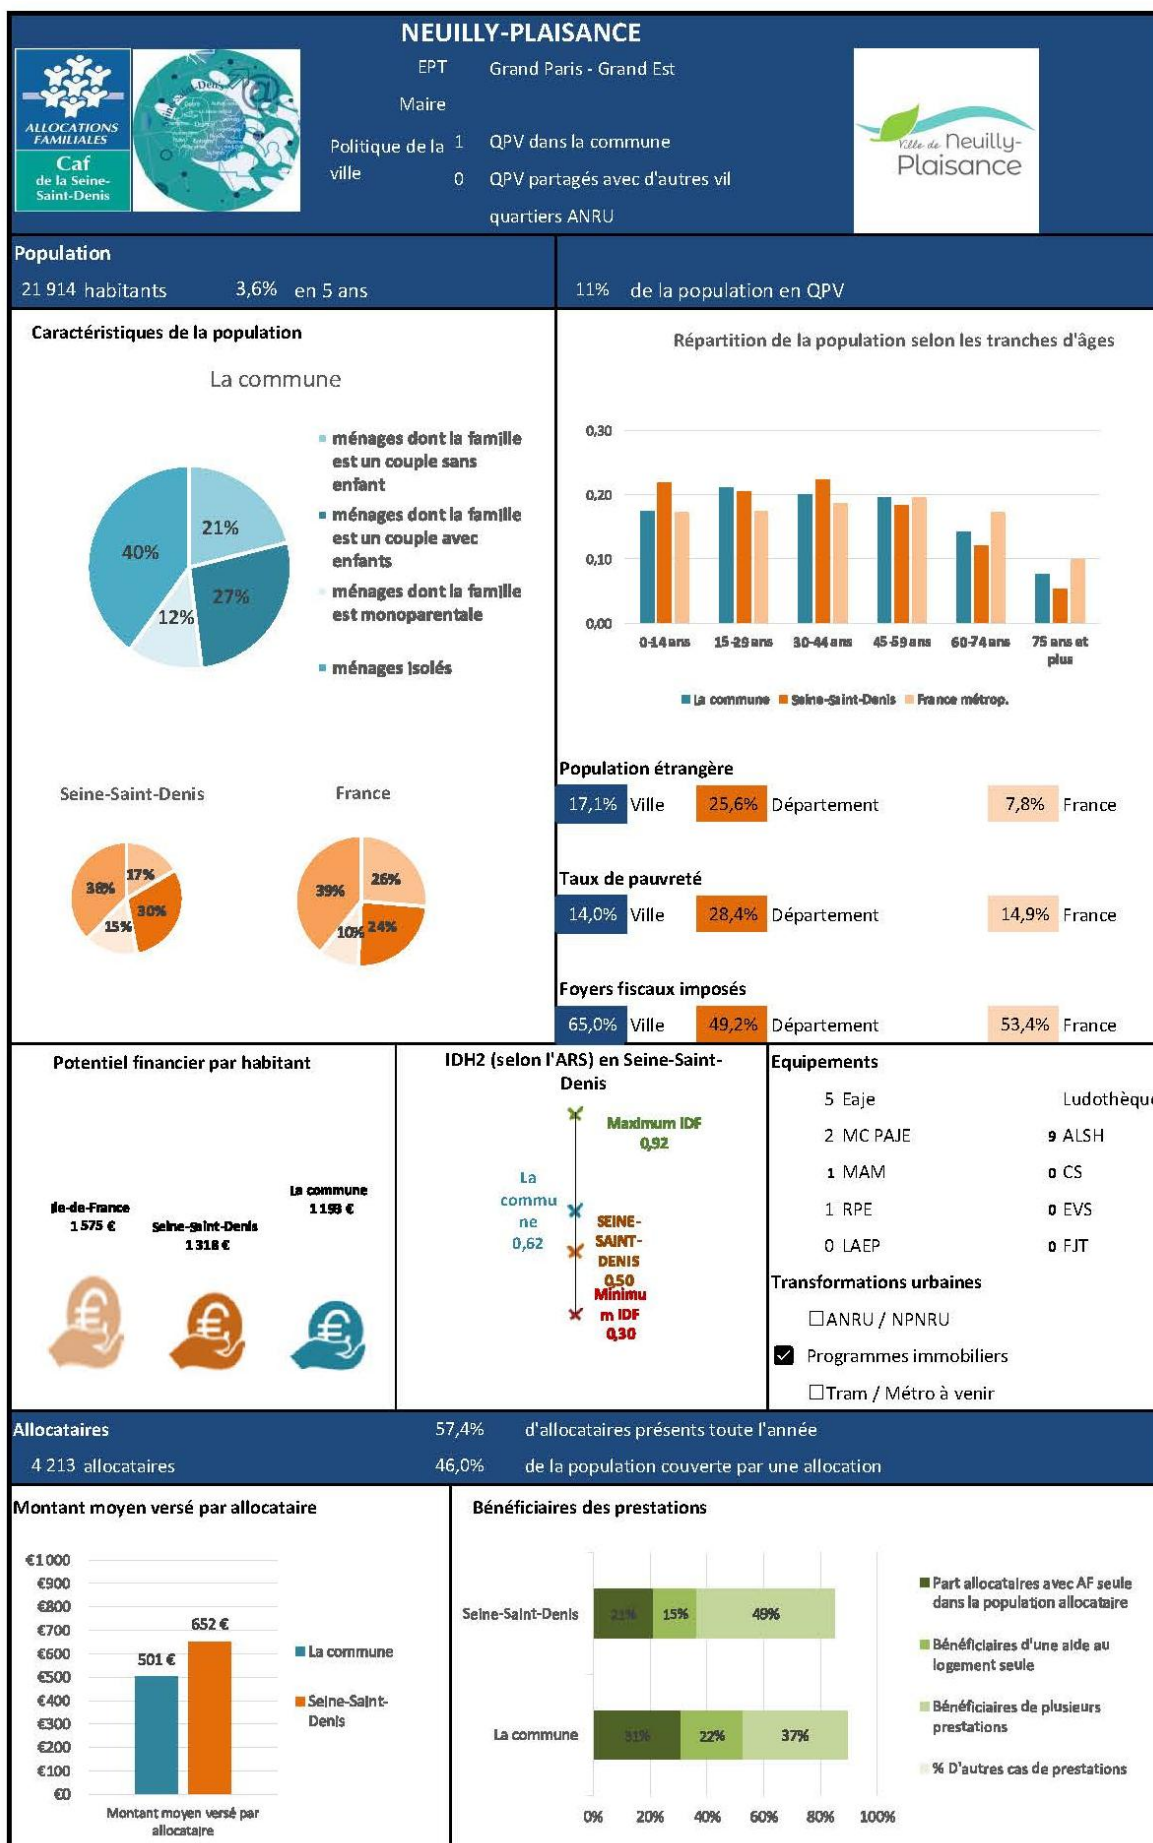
NEUILLY-PLAISANCE

ALLOCATIONS FAMILIALES
Caf de la Seine-Saint-Denis

EPT Grand Paris - Grand Est
Maire
Politique de la ville 1 QPV dans la commune
0 QPV partagés avec d'autres vil
quartiers ANRU

Ville de Neuilly-Plaisance

Population
21 914 habitants 3,6% en 5 ans
11% de la population en QPV

Caractéristiques de la population

La commune

21%
27%
12%
40%

ménages dont la famille est un couple sans enfant
ménages dont la famille est un couple avec enfants
ménages dont la famille est monoparentale
ménages isolés

Seine-Saint-Denis
17%
30%
15%
38%

France
26%
24%
10%
39%

Répartition de la population selon les tranches d'âges

0,30
0,20
0,10
0,00
0-14 ans
15-29 ans
30-44 ans
45-59 ans
60-74 ans
75 ans et plus

La commune Seine-Saint-Denis France métrop.

Population étrangère
17,1% Ville 25,6% Département 7,8% France

Taux de pauvreté
14,0% Ville 28,4% Département 14,9% France

Foyers fiscaux imposés
65,0% Ville 49,2% Département 53,4% France

Potentiel financier par habitant

Ile-de-France 1 575 €
Seine-Saint-Denis 1 318 €
La commune 1 158 €

IDH2 (selon l'ARS) en Seine-Saint-Denis

Maximum IDF 0,92
La commune 0,62
SEINE-SAINT-DENIS 0,50
Minimum IDF 0,30

Equipements
5 Eaje
2 MC PAJE
1 MAM
1 RPE
0 LAEP
Ludothèque
9 ALSH
0 CS
0 EVS
0 FJT

Transformations urbaines
☐ANRU / NPNRU
☑ Programmes immobiliers
☐Tram / Métro à venir

Allocataires
4 213 allocataires
57,4% d'allocataires présents toute l'année
46,0% de la population couverte par une allocation

Montant moyen versé par allocataire

€1 000
€900
€800
€700
€600
€500
€400
€300
€200
€100
€0
501 €
652 €
Montant moyen versé par allocataire
La commune
Seine-Saint-Denis

Bénéficiaires des prestations

Seine-Saint-Denis 21% 15% 49%
La commune 31% 22% 37%
0% 20% 40% 60% 80% 100%

Part allocataires avec AF seule dans la population allocataire
Bénéficiaires d'une aide au logement seule
Bénéficiaires de plusieurs prestations
% D'autres cas de prestations